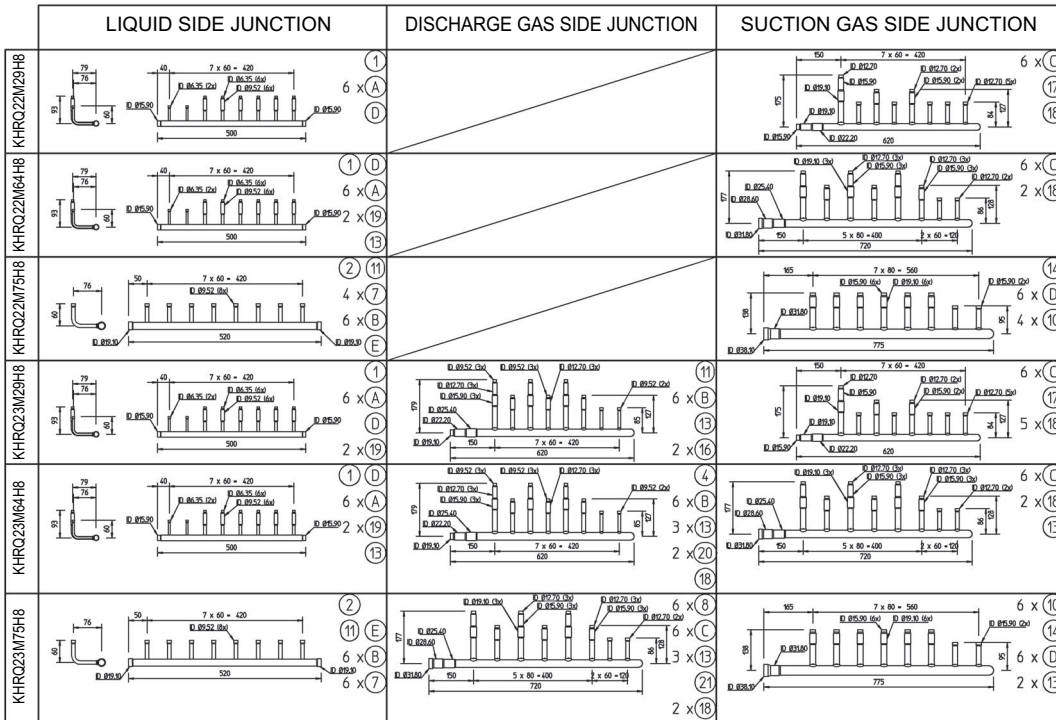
| | LIQUID SIDE JUNCTION | DISCHARGE GAS SIDE JUNCTION | SUCTION GAS SIDE JUNCTION |
|---|---|---|---|
| KHRQ22M29H8 | 79, 76, 93, 60, 40, 7 x 60 = 420, ID Ø6.35 (2x), ID Ø6.35 (6x), ID Ø9.52 (6x), ID Ø15.90, ID Ø15.90, 500, 1, 6 x A, D | | 150, 7 x 60 = 420, ID Ø12.70, ID Ø15.90, ID Ø12.70 (2x), ID Ø15.90 (2x), ID Ø12.70 (5x), ID Ø19.10, ID Ø19.10, 175, 127, 84, ID Ø15.90, ID Ø22.20, 620, 6 x C, 17, 18 |
| KHRQ22M64H8 | 79, 76, 93, 60, 40, 7 x 60 = 420, ID Ø6.35 (2x), ID Ø6.35 (6x), ID Ø9.52 (6x), ID Ø15.90, ID Ø15.90, 500, 1 D, 6 x A, 2 x 19, 13 | | ID Ø19.10 (3x), ID Ø12.70 (3x), ID Ø15.90 (3x), ID Ø12.70 (3x), ID Ø15.90 (3x), ID Ø12.70 (2x), ID Ø25.40, ID Ø28.60, 177, 128, 86, ID Ø31.80, 150, 5 x 80 = 400, 2 x 60 = 120, 720, 6 x C, 2 x 18 |
| KHRQ22M75H8 | 76, 60, 50, 7 x 60 = 420, ID Ø9.52 (8x), ID Ø19.10, 520, ID Ø19.10, 2 11, 4 x 7, 6 x B, E | | 165, 7 x 80 = 560, ID Ø15.90 (6x), ID Ø19.10 (6x), ID Ø15.90 (2x), ID Ø31.80, 138, 95, ID Ø38.10, 775, 14, 6 x D, 4 x 10 |
| KHRQ23M29H8 | 79, 76, 93, 60, 40, 7 x 60 = 420, ID Ø6.35 (2x), ID Ø6.35 (6x), ID Ø9.52 (6x), ID Ø15.90, ID Ø15.90, 500, 1, 6 x A, D, 2 x 19 | ID Ø9.52 (3x), ID Ø9.52 (3x), ID Ø12.70 (3x), ID Ø12.70 (3x), ID Ø15.90 (3x), ID Ø9.52 (2x), ID Ø25.40, ID Ø22.20, 179, 127, 85, ID Ø19.10, 150, 7 x 60 = 420, 620, 11, 6 x B, 13, 2 x 16 | 150, 7 x 60 = 420, ID Ø12.70, ID Ø15.90, ID Ø12.70 (2x), ID Ø15.90 (2x), ID Ø12.70 (5x), ID Ø19.10, ID Ø19.10, 175, 127, 84, ID Ø15.90, ID Ø22.20, 620, 6 x C, 17, 5 x 18 |
| KHRQ23M64H8 | 79, 76, 93, 60, 40, 7 x 60 = 420, ID Ø6.35 (2x), ID Ø6.35 (6x), ID Ø9.52 (6x), ID Ø15.90, ID Ø15.90, 500, 1 D, 6 x A, 2 x 19, 13 | ID Ø9.52 (3x), ID Ø9.52 (3x), ID Ø12.70 (3x), ID Ø12.70 (3x), ID Ø15.90 (3x), ID Ø9.52 (2x), ID Ø25.40, ID Ø22.20, 179, 127, ID Ø19.10, 150, 7 x 60 = 420, 620, 4, 6 x B, 3 x 13, 2 x 20, 18 | ID Ø19.10 (3x), ID Ø12.70 (3x), ID Ø15.90 (3x), ID Ø12.70 (3x), ID Ø15.90 (3x), ID Ø12.70 (2x), ID Ø25.40, ID Ø28.60, 177, 128, 86, ID Ø31.80, 150, 5 x 80 = 400, 2 x 60 = 120, 720, 6 x C, 2 x 18, 13 |
| KHRQ23M75H8 | 76, 60, 50, 7 x 60 = 420, ID Ø9.52 (8x), ID Ø19.10, 520, ID Ø19.10, 2, 11 E, 6 x B, 6 x 7 | ID Ø19.10 (3x), ID Ø12.70 (3x), ID Ø15.90 (3x), ID Ø12.70 (3x), ID Ø15.90 (3x), ID Ø12.70 (2x), ID Ø25.40, ID Ø28.60, 177, 128, 86, ID Ø31.80, 150, 5 x 80 = 400, 2 x 60 = 120, 720, 6 x 8, 6 x C, 3 x 13, 21, 2 x 18 | 165, 7 x 80 = 560, ID Ø15.90 (6x), ID Ø19.10 (6x), ID Ø15.90 (2x), ID Ø31.80, 138, 95, ID Ø38.10, 775, 6 x 10, 14, 6 x D, 2 x 13 |